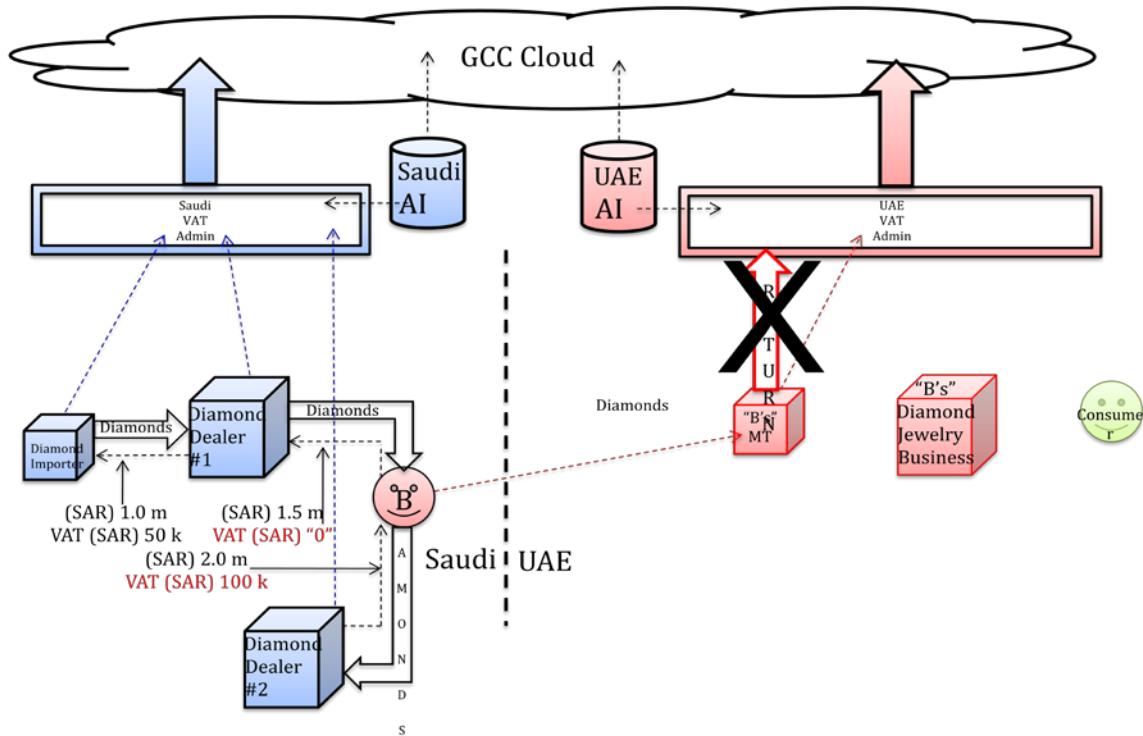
GCC Cloud

Saudi AI

UAE AI

Saudi VAT Admin

UAE VAT Admin

R
T
U
R
N

X

Diamonds

"B's" MT

"B's" Diamond Jewelry Business

Consumer

Diamond Importer

Diamonds

Diamond Dealer #1

Diamonds

B

(SAR) 1.0 m
VAT (SAR) 50 k

(SAR) 1.5 m
VAT (SAR) "0"

(SAR) 2.0 m
VAT (SAR) 100 k

A
M
O
N
D
S

Saudi

UAE

Diamond Dealer #2